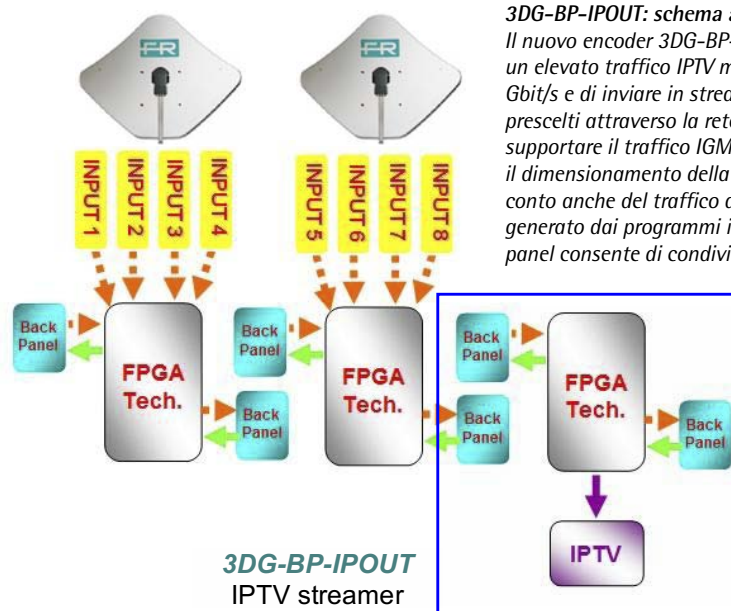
3DG-BP-IPOUT: schema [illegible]
Il nuovo encoder 3DG-BP-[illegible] un elevato traffico IPTV m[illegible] Gbit/s e di inviare in strea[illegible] prescelti attraverso la rete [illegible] supportare il traffico IGM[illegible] il dimensionamento della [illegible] conto anche del traffico d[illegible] generato dai programmi i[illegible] panel consente di condivi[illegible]

FR
FR

INPUT 1
INPUT 2
INPUT 3
INPUT 4
INPUT 5
INPUT 6
INPUT 7
INPUT 8

Back Panel
FPGA Tech.
Back Panel
Back Panel
FPGA Tech.
Back Panel
Back Panel
FPGA Tech.
Back Panel
IPTV

3DG-BP-IPOUT
IPTV streamer